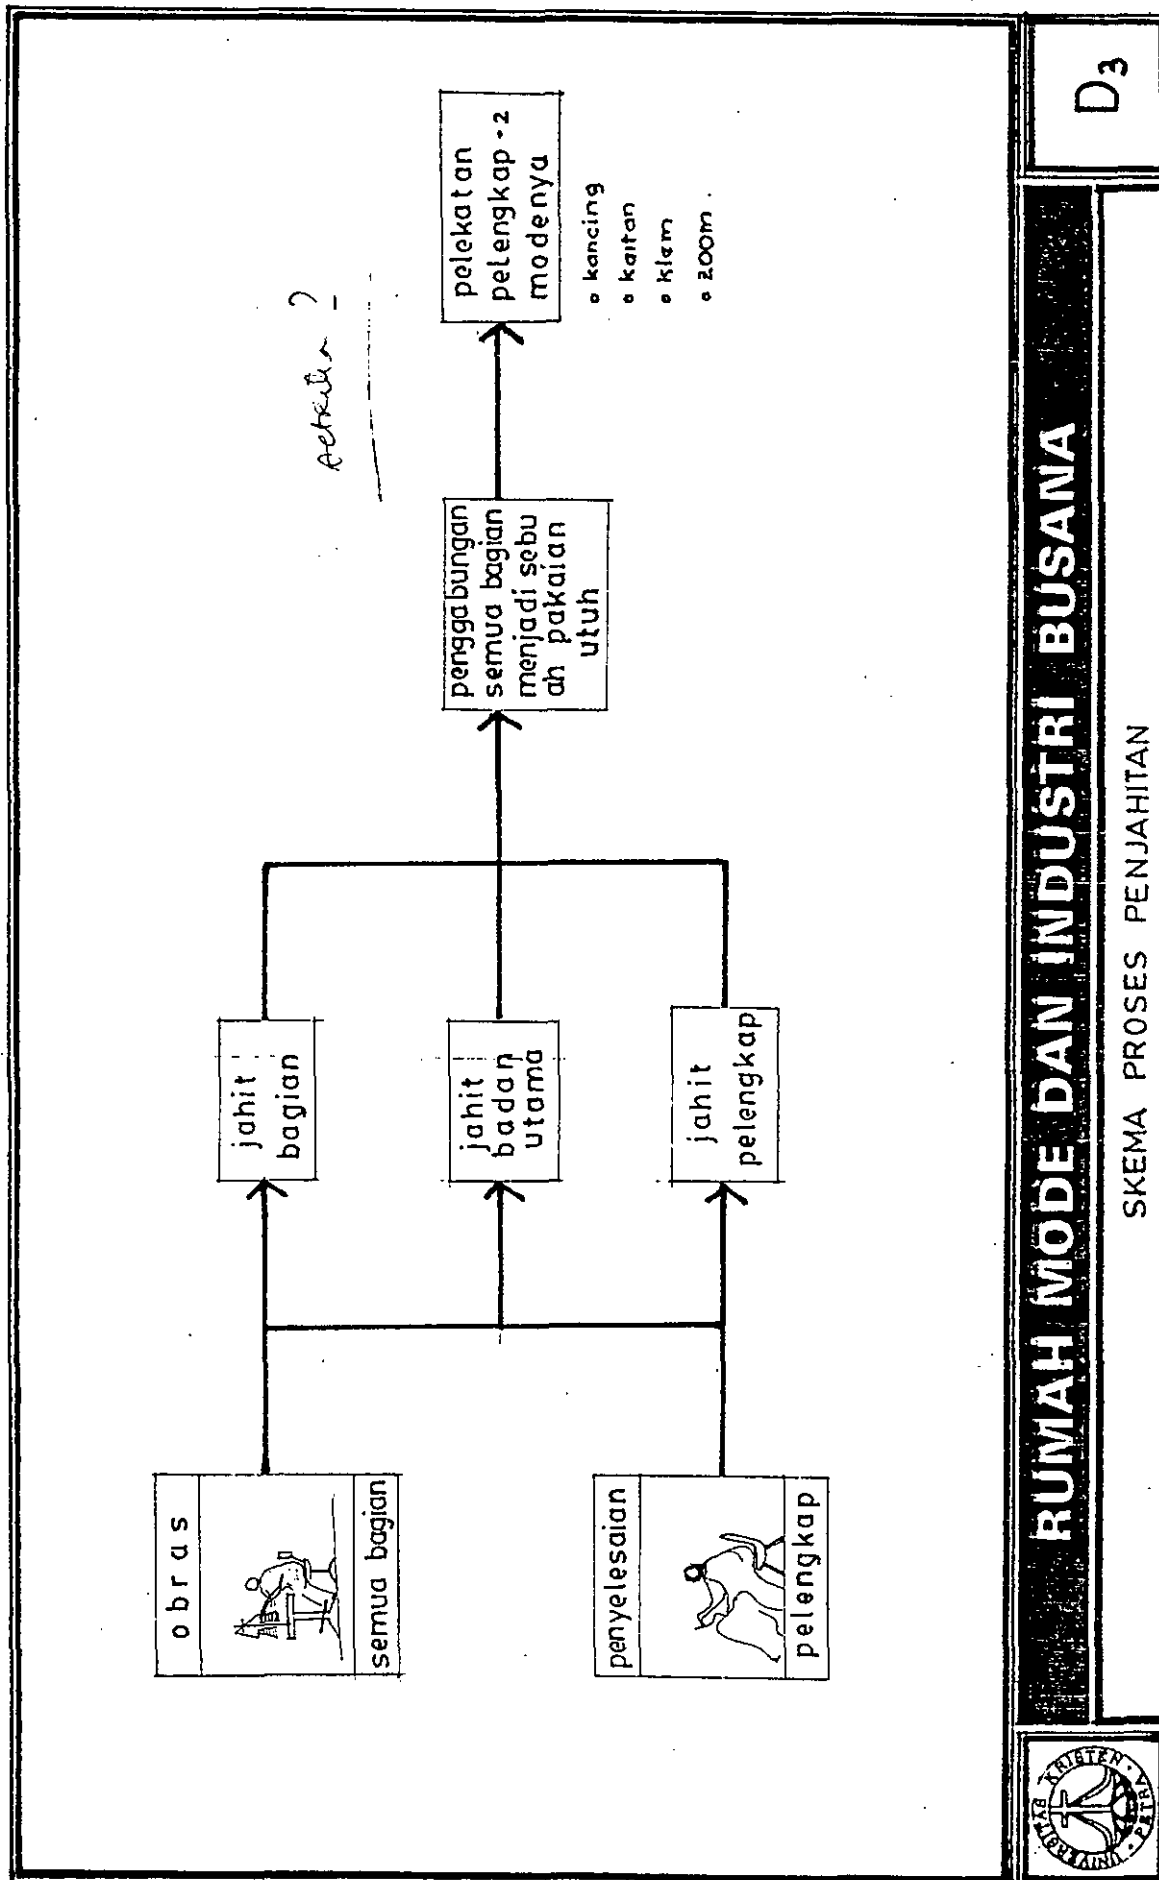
obras

semua bagian

penyelesaian

pelengkap

jahit bagian

jahit badan utama

jahit pelengkap

penggabungan semua bagian menjadi sebuah pakaian utuh

pelekatan pelengkap-2 modenya

o kancing
o kaitan
o klem
o zoom.

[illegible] ?

RUMAH MODE DAN INDUSTRI BUSANA

SKEMA PROSES PENJAHITAN

$D_3$

KRISTEN PETRA UNIVERSITAS